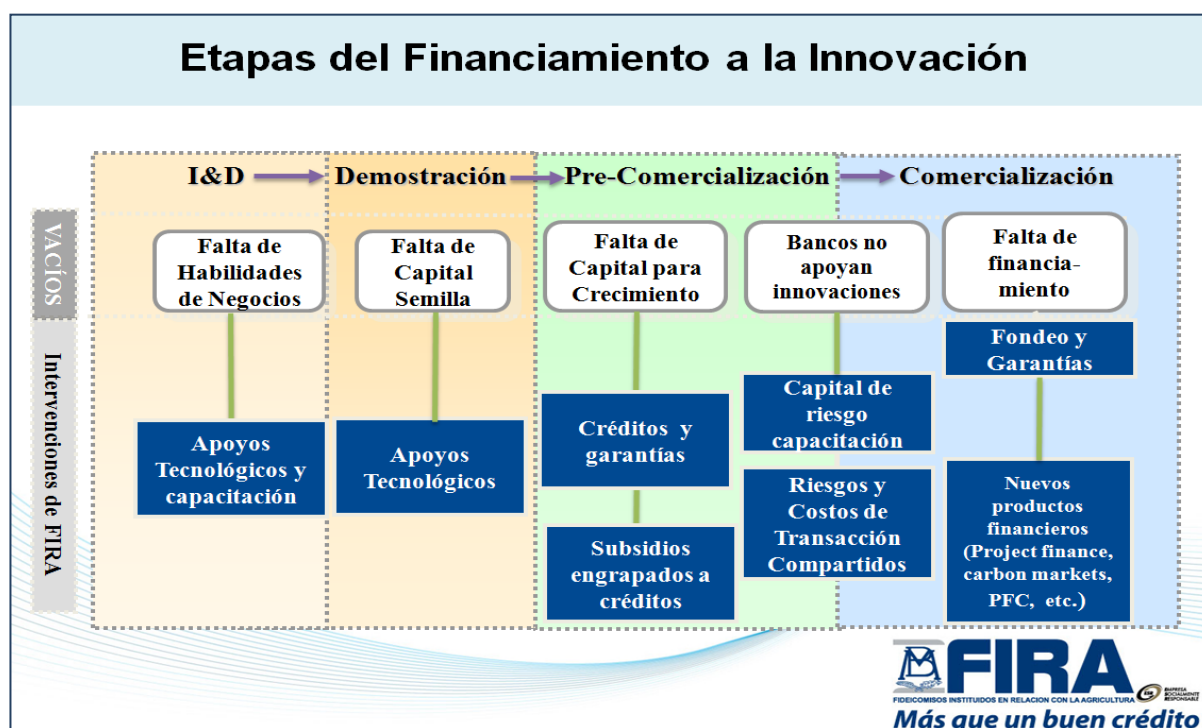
Etapas del Financiamiento a la Innovación

I&D → Demostración → Pre-Comercialización → Comercialización

VACÍOS

Intervenciones de FIRA

Falta de Habilidades de Negocios

Apoyos Tecnológicos y capacitación

Falta de Capital Semilla

Apoyos Tecnológicos

Falta de Capital para Crecimiento

Créditos y garantías

Subsidios engrapados a créditos

Bancos no apoyan innovaciones

Capital de riesgo capacitación

Riesgos y Costos de Transacción Compartidos

Falta de financiamiento

Fondeo y Garantías

Nuevos productos financieros (Project finance, carbon markets, PFC, etc.)

FIRA
FIDEICOMISOS INSTITUIDOS EN RELACION CON LA AGRICULTURA
EMPRESA SOCIALMENTE RESPONSABLE
Más que un buen crédito